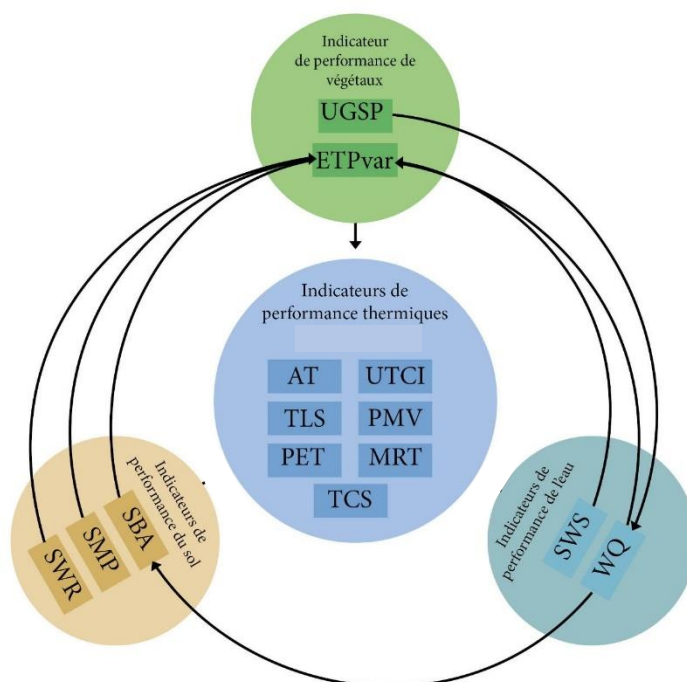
Indicateur de performance de végétaux

UGSP

ETPvar

Indicateurs de performance thermiques

AT

UTCI

TLS

PMV

PET

MRT

TCS

Indicateurs de performance du sol

SWR

SMP

SBA

Indicateurs de performance de l'eau

SWS

WQ